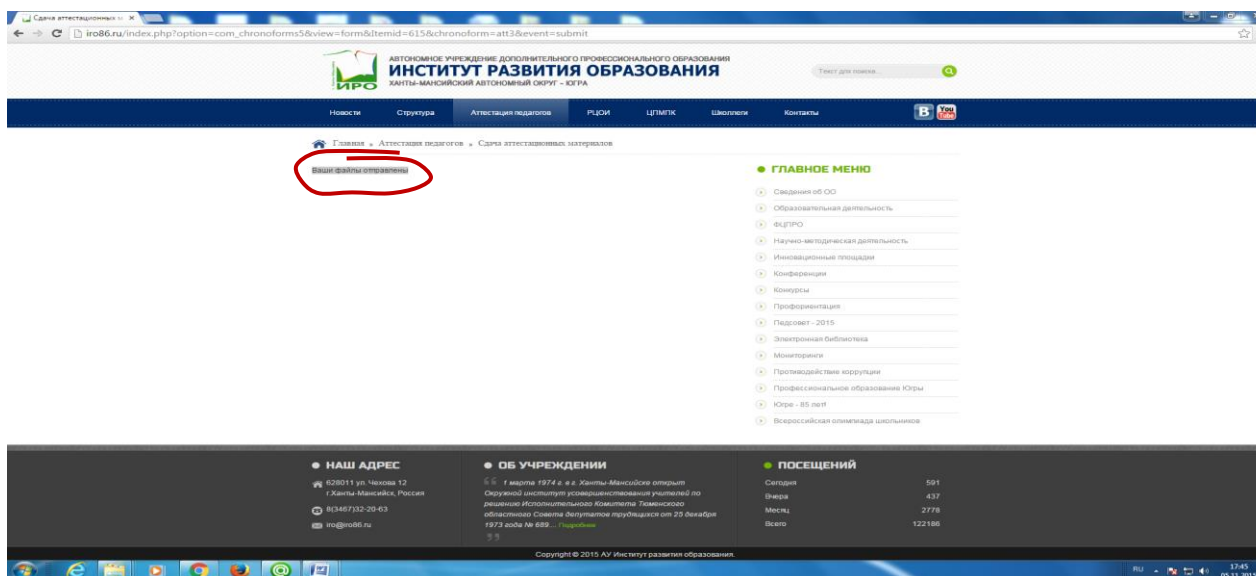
Сдача аттестационных м ×

iro86.ru/index.php?option=com_chronoforms5&view=form&Itemid=615&chronoform=att3&event=submit

АВТОНОМНОЕ УЧРЕЖДЕНИЕ ДОПОЛНИТЕЛЬНОГО ПРОФЕССИОНАЛЬНОГО ОБРАЗОВАНИЯ
ИНСТИТУТ РАЗВИТИЯ ОБРАЗОВАНИЯ
ХАНТЫ-МАНСИЙСКИЙ АВТОНОМНЫЙ ОКРУГ – ЮГРА

ИРО

Текст для поиска...

Новости | Структура | Аттестация педагогов | РЦОИ | ЦПМПК | Школлеги | Контакты

Главная » Аттестация педагогов » Сдача аттестационных материалов

Ваши файлы отправлены

ГЛАВНОЕ МЕНЮ

Сведения об ОО
Образовательная деятельность
ФЦПРО
Научно-методическая деятельность
Инновационные площадки
Конференции
Конкурсы
Профориентация
Педсовет - 2015
Электронная библиотека
Мониторинги
Противодействие коррупции
Профессиональное образование Югры
Югре - 85 лет!
Всероссийская олимпиада школьников

НАШ АДРЕС

628011 ул.Чехова 12
г.Ханты-Мансийск, Россия

8(3467)32-20-63

iro@iro86.ru

ОБ УЧРЕЖДЕНИИ

1 марта 1974 г. в г. Ханты-Мансийске открыт Окружной институт усовершенствования учителей по решению Исполнительного Комитета Тюменского областного Совета депутатов трудящихся от 25 декабря 1973 года № 689... Подробнее

ПОСЕЩЕНИЙ

| | |
|---|---|
| Сегодня | 591 |
| Вчера | 437 |
| Месяц | 2778 |
| Всего | 122186 |

Copyright © 2015 АУ Институт развития образования.

RU 17:45